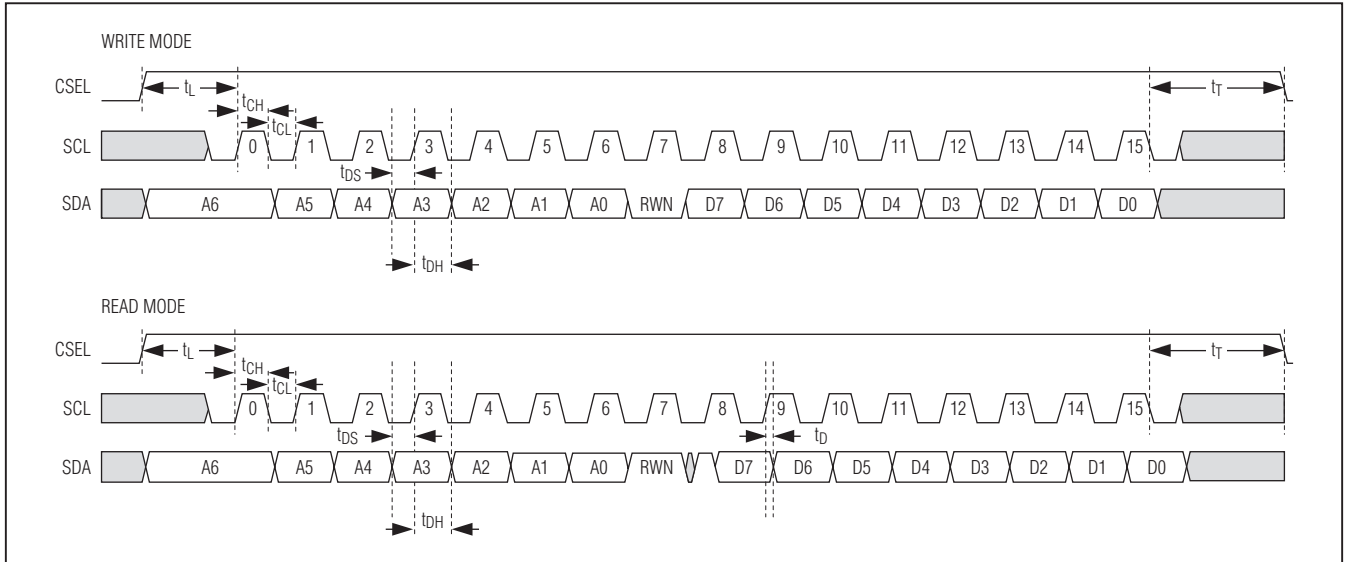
WRITE MODE

CSEL
$t_L$
$t_{CH}$
$t_{CL}$
$t_T$

SCL 0 1 2 3 4 5 6 7 8 9 10 11 12 13 14 15

$t_{DS}$

SDA A6 A5 A4 A3 A2 A1 A0 RWN D7 D6 D5 D4 D3 D2 D1 D0

$t_{DH}$

READ MODE

CSEL
$t_L$
$t_{CH}$
$t_{CL}$
$t_T$

SCL 0 1 2 3 4 5 6 7 8 9 10 11 12 13 14 15

$t_{DS}$
$t_D$

SDA A6 A5 A4 A3 A2 A1 A0 RWN D7 D6 D5 D4 D3 D2 D1 D0

$t_{DH}$